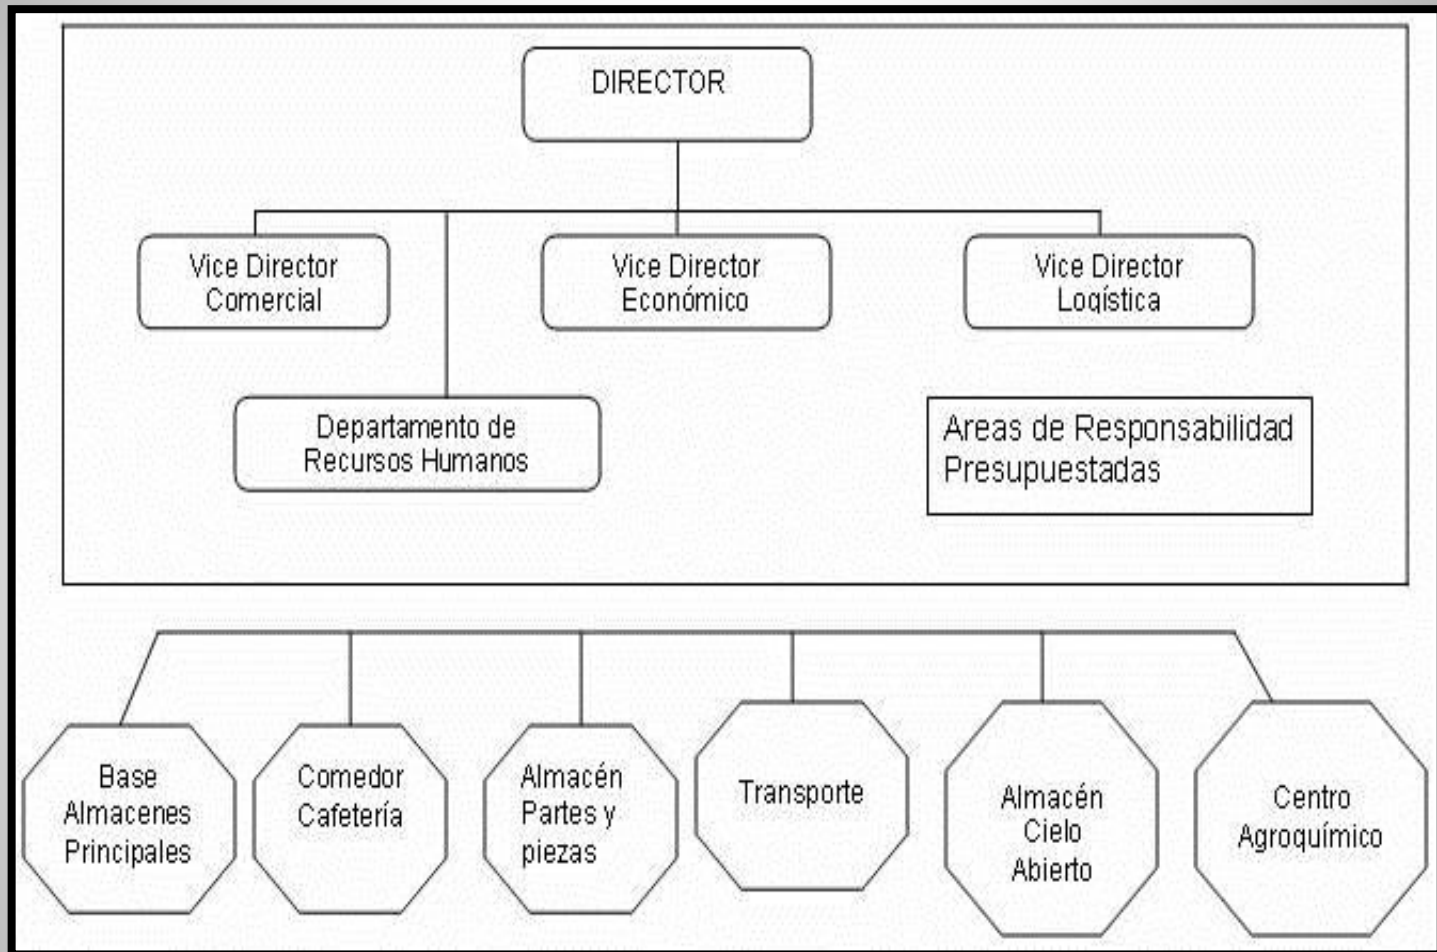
DIRECTOR

Vice Director Comercial

Vice Director Económico

Vice Director Logística

Departamento de Recursos Humanos

Areas de Responsabilidad Presupuestadas

Base Almacenes Principales

Comedor Cafetería

Almacén Partes y piezas

Transporte

Almacén Cielo Abierto

Centro Agroquímico